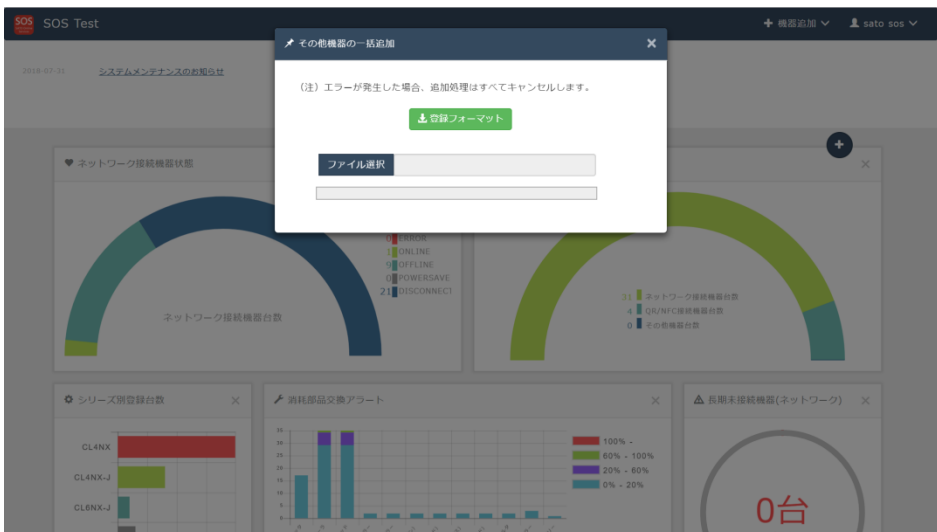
SOS SOS Test

機器追加 sato sos

2018-07-31 システムメンテナンスのお知らせ

その他機器の一括追加 ×

（注）エラーが発生した場合、追加処理はすべてキャンセルします。

登録フォーマット

ファイル選択

ネットワーク接続機器状態

0 ERROR
1 ONLINE
1 OFFLINE
0 POWERSAVE
21 DISCONNECT

ネットワーク接続機器台数

31 ネットワーク接続機器台数
4 QR/NFC接続機器台数
0 その他機器台数

シリーズ別登録台数 ×

CL4NX
CL4NX-J
CL6NX-J

消耗部品交換アラート ×

35
30
25
20
15
10
5
0

100% -
60% - 100%
20% - 60%
0% - 20%

長期未接続機器(ネットワーク) ×

0台